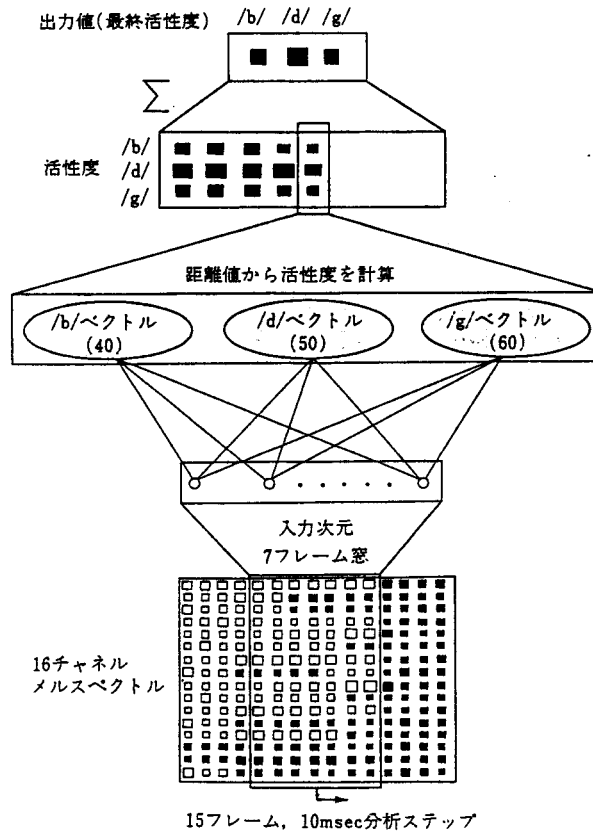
出力値(最終活性度) /b/ /d/ /g/

$\sum$

活性度 /b/ /d/ /g/

距離値から活性度を計算

/b/ベクトル (40)

/d/ベクトル (50)

/g/ベクトル (60)

入力次元 7フレーム窓

16チャネル メルスペクトル

15フレーム, 10msec分析ステップ